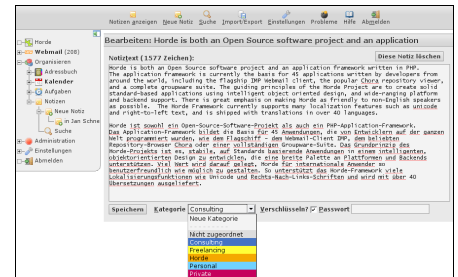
Notizen anzeigen Neue Notiz Suche Import/Export Einstellungen Probleme Hilfe Abmelden

Horde
Webmail (208)
Organisieren
Adressbuch
Kalender
Aufgaben
Notizen
Neue Notiz
in Jan Schne
Suche
Administration
Einstellungen
Abmelden

Bearbeiten: Horde is both an Open Source software project and an application

Notiztext (1577 Zeichen):

Diese Notiz löschen

Horde is both an Open Source software project and an application framework written in PHP. The application framework is currently the basis for 45 applications written by developers from around the world, including the flagship IMP Webmail client, the popular Chora repository viewer, and a complete groupware suite. The guiding principles of the Horde Project are to create solid standard-based applications using intelligent object oriented design, and wide-ranging platform and backend support. There is great emphasis on making Horde as friendly to non-English speakers as possible. The Horde Framework currently supports many localization features such as unicode and right-to-left text, and is shipped with translations for over 40 languages.

Horde ist sowohl ein Open-Source-Software-Projekt als auch ein PHP-Application-Framework. Das Application-Framework bildet die Basis für 45 Anwendungen, die von Entwicklern auf der ganzen Welt programmiert wurden, wie den Flagschiff - den Webmail-Client IMP, dem beliebten Repository-Browser Chora oder einer vollständigen Groupware-Suite. Das Grundprinzip des Horde-Projekts ist es, stabile, auf Standards basierende Anwendungen in einem intelligenten, objektorientierten Design zu entwickeln, die eine breite Palette an Plattformen und Backends unterstützen. Viel Wert wird darauf gelegt, Horde für internationale Anwender so benutzerfreundlich wie möglich zu gestalten. So unterstützt das Horde-Framework viele Lokalisierungsfunktionen wie Unicode und Rechts-Nach-Links-Schriften und wird mit über 40 Übersetzungen ausgeliefert.

Speichern Kategorie Consulting Verschlüsseln? Passwort

Neue Kategorie
Nicht zugeordnet
Consulting
Freelancing
Horde
Personal
Private